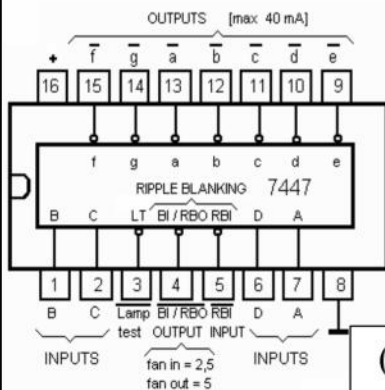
OUTPUTS [max 40 mA]

+ $\overline{f}$ $\overline{g}$ $\overline{a}$ $\overline{b}$ $\overline{c}$ $\overline{d}$ $\overline{e}$

16 15 14 13 12 11 10 9

f g a b c d e

RIPPLE BLANKING 7447

B C LT BI / RBO RBI D A

1 2 3 4 5 6 7 8

B C $\overline{Lamp}$ $\overline{BI / RBO}$ $\overline{RBI}$ D A

test OUTPUT INPUT

INPUTS

fan in = 2,5
fan out = 5

INPUTS

(